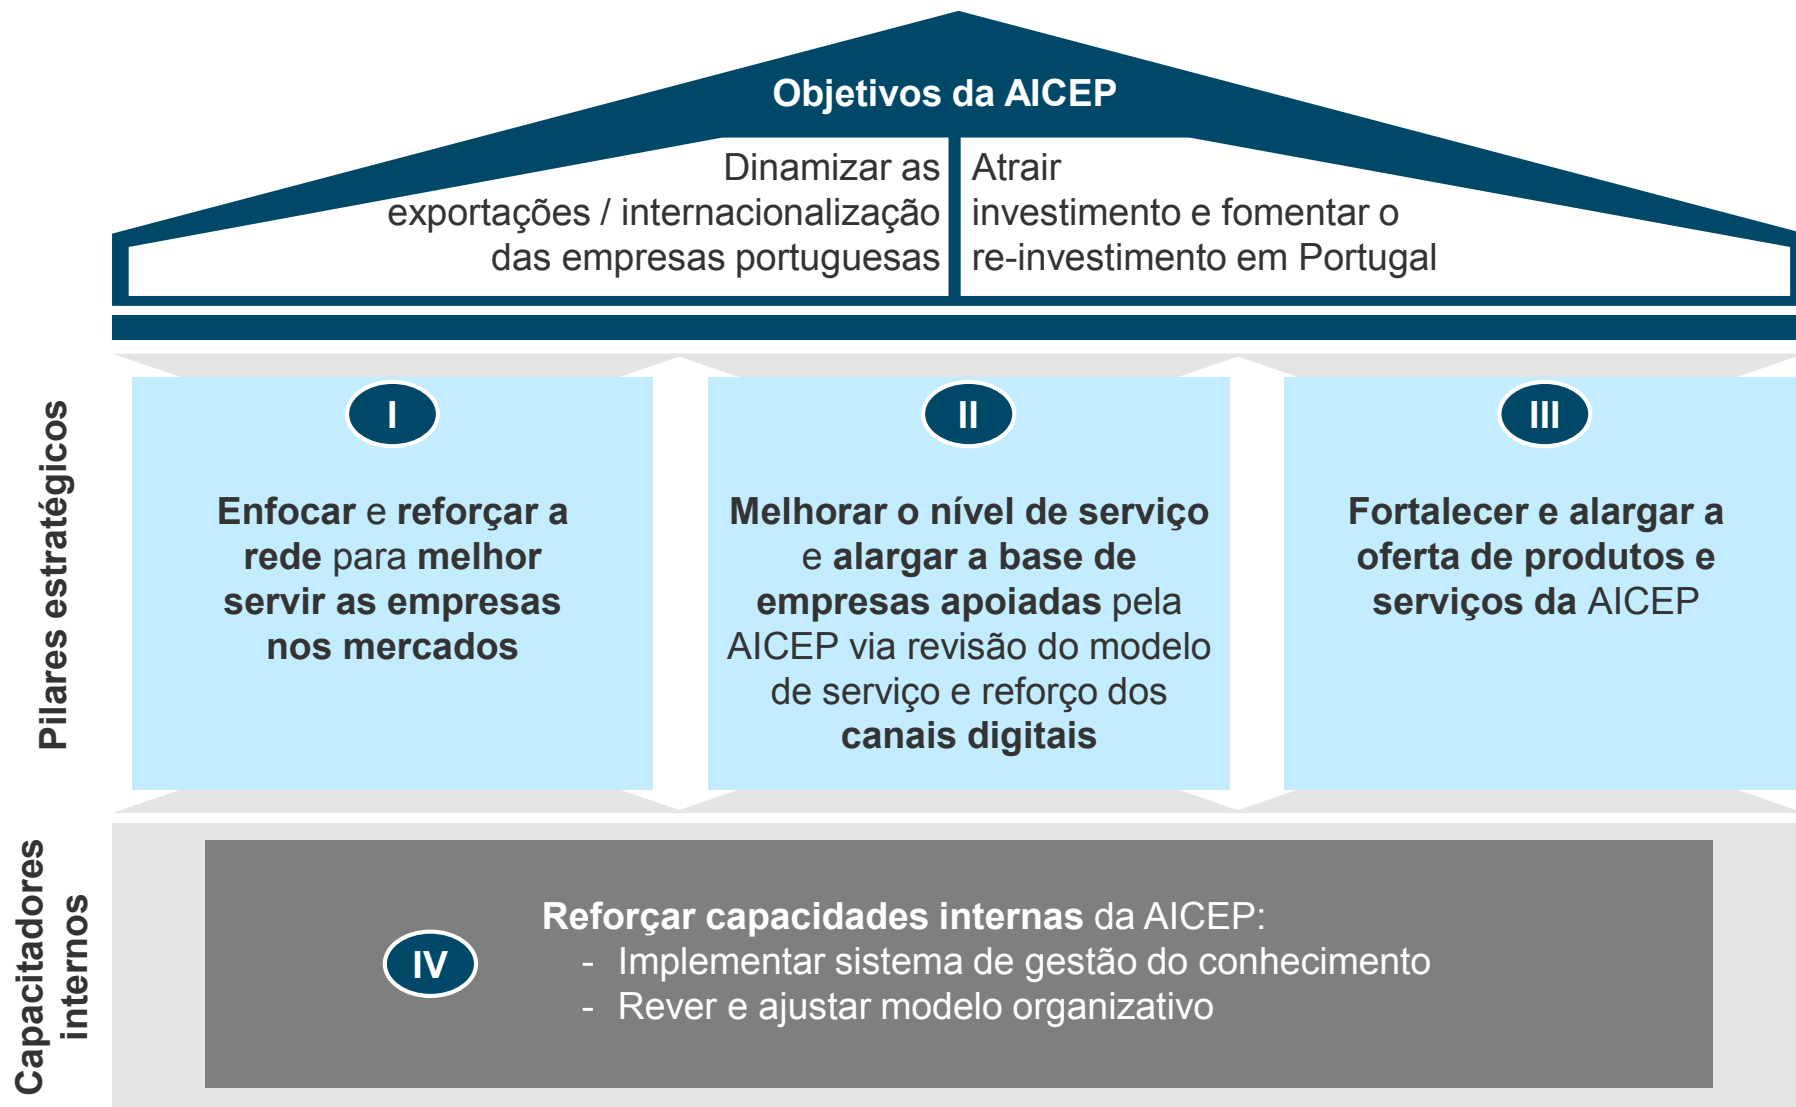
Objetivos da AICEP

Dinamizar as exportações / internacionalização das empresas portuguesas

Atrair investimento e fomentar o re-investimento em Portugal

Pilares estratégicos

I

Enfocar e reforçar a rede para melhor servir as empresas nos mercados

II

Melhorar o nível de serviço e alargar a base de empresas apoiadas pela AICEP via revisão do modelo de serviço e reforço dos canais digitais

III

Fortalecer e alargar a oferta de produtos e serviços da AICEP

Capacitadores internos

IV

Reforçar capacidades internas da AICEP:
- Implementar sistema de gestão do conhecimento
- Rever e ajustar modelo organizativo